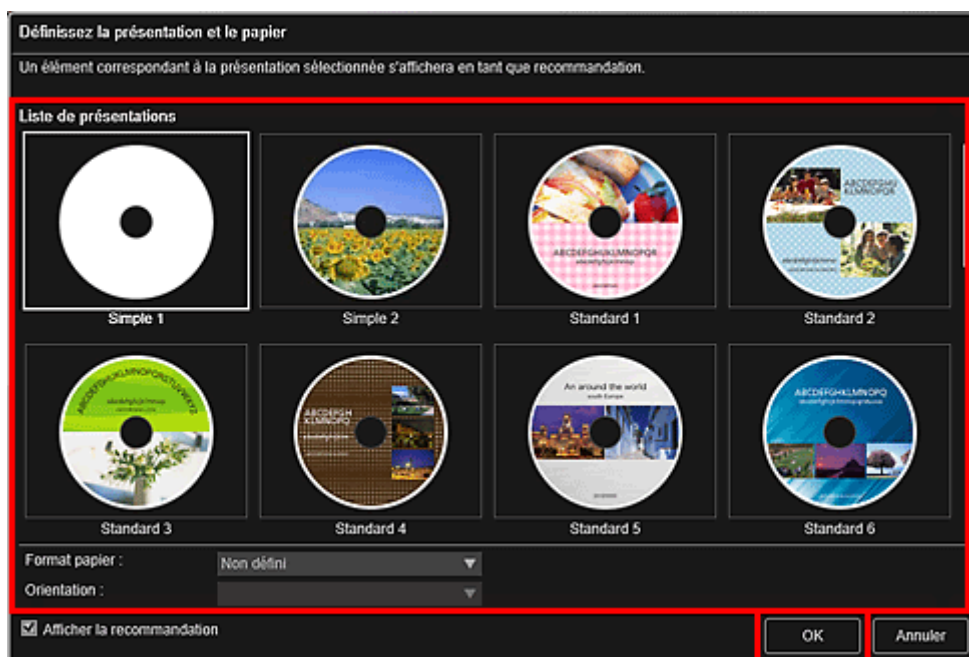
Définissez la présentation et le papier

Un élément correspondant à la présentation sélectionnée s'affichera en tant que recommandation.

Liste de présentations

Simple 1

Simple 2

ABCDEFGHIJKLMNOPQR

Standard 1

ABCDEFGHIJ KLMNOPQR

Standard 2

ABCDEFGHIJKLMNOPQRSTUVWXYZ

Standard 3

ABCDEFGH IJKLMNOPQ

Standard 4

An around the world
south Europe

Standard 5

ABCDEFGHIJKLMNOPQ

Standard 6

Format papier :
Non défini

Orientation :

Afficher la recommandation

OK

Annuler